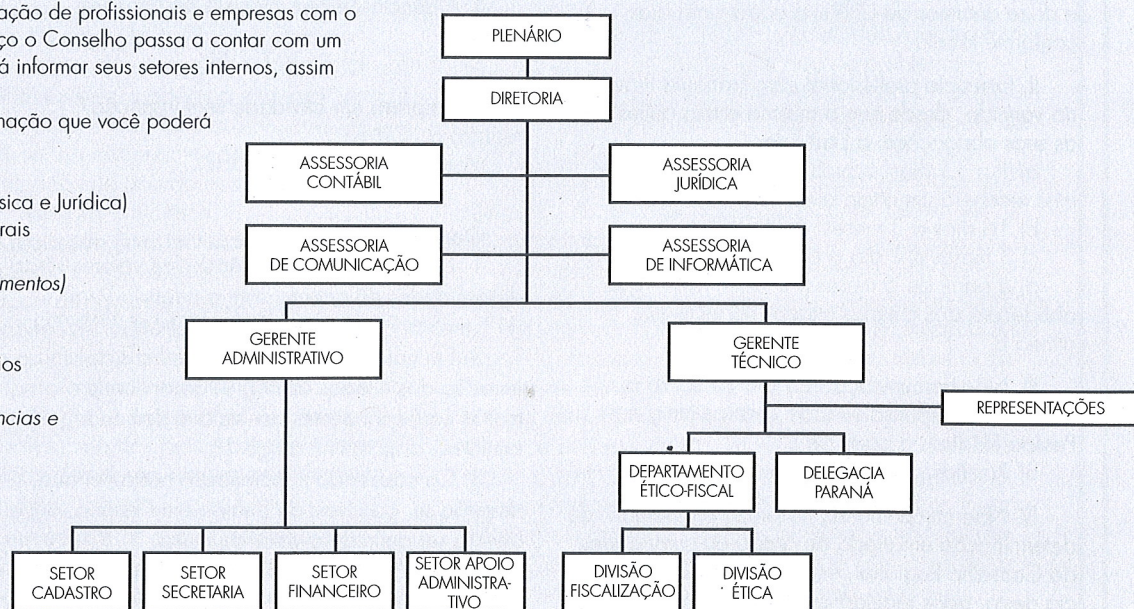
ação de profissionais e empresas com o
ço o Conselho passa a contar com um
á informar seus setores internos, assim

nação que você poderá

sica e Jurídica)
rais

mentos)

os

ncias e

PLENÁRIO

DIRETORIA

ASSESSORIA CONTÁBIL

ASSESSORIA JURÍDICA

ASSESSORIA DE COMUNICAÇÃO

ASSESSORIA DE INFORMÁTICA

GERENTE ADMINISTRATIVO

GERENTE TÉCNICO

REPRESENTAÇÕES

DEPARTAMENTO ÉTICO-FISCAL

DELEGACIA PARANÁ

SETOR CADASTRO

SETOR SECRETARIA

SETOR FINANCEIRO

SETOR APOIO ADMINISTRATIVO

DIVISÃO FISCALIZAÇÃO

DIVISÃO ÉTICA